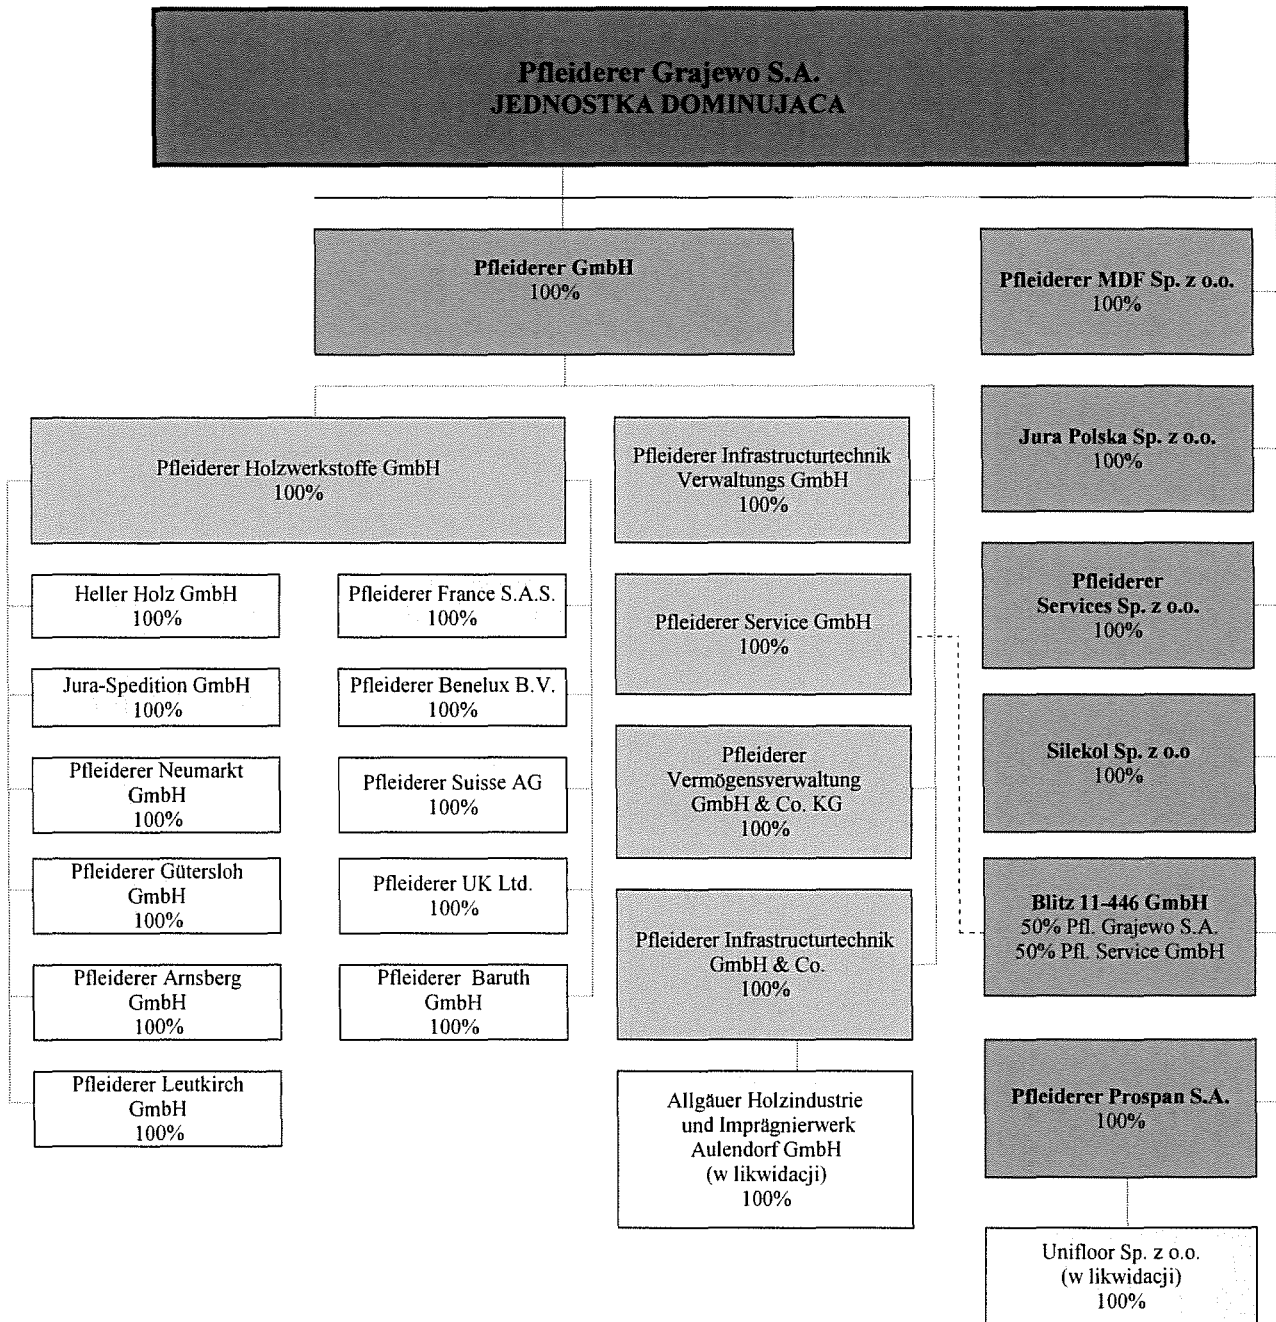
Pfleiderer Grajewo S.A.
JEDNOSTKA DOMINUJACA

Pfleiderer GmbH
100%

Pfleiderer Holzwerkstoffe GmbH
100%

Heller Holz GmbH
100%

Jura-Spedition GmbH
100%

Pfleiderer Neumarkt GmbH
100%

Pfleiderer Gütersloh GmbH
100%

Pfleiderer Arnsberg GmbH
100%

Pfleiderer Leutkirch GmbH
100%

Pfleiderer France S.A.S.
100%

Pfleiderer Benelux B.V.
100%

Pfleiderer Suisse AG
100%

Pfleiderer UK Ltd.
100%

Pfleiderer Baruth GmbH
100%

Pfleiderer Infrastructurtechnik Verwaltungs GmbH
100%

Pfleiderer Service GmbH
100%

Pfleiderer Vermögensverwaltung GmbH & Co. KG
100%

Pfleiderer Infrastructurtechnik GmbH & Co.
100%

Allgäuer Holzindustrie und Imprägnierwerk Aulendorf GmbH
(w likwidacji)
100%

Pfleiderer MDF Sp. z o.o.
100%

Jura Polska Sp. z o.o.
100%

Pfleiderer Services Sp. z o.o.
100%

Silekol Sp. z o.o
100%

Blitz 11-446 GmbH
50% Pfl. Grajewo S.A.
50% Pfl. Service GmbH

Pfleiderer Prospan S.A.
100%

Unifloor Sp. z o.o.
(w likwidacji)
100%